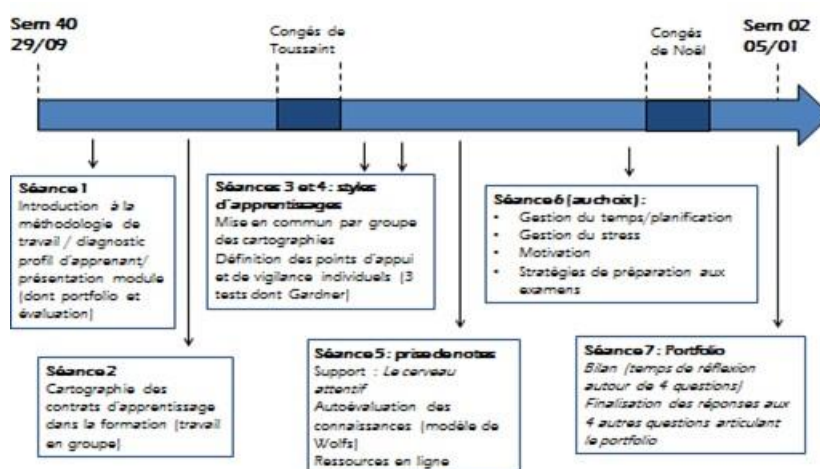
Sem 40
29/09

Congés de Toussaint

Congés de Noël

Sem 02
05/01

Séance 1
Introduction à la méthodologie de travail / diagnostic profil d'apprenant/ présentation module (dont portfolio et évaluation)

Séance 2
Cartographie des contrats d'apprentissage dans la formation (travail en groupe)

Séances 3 et 4 : styles d'apprentissages
Mise en commun par groupe des cartographies
Définition des points d'appui et de vigilance individuels (3 tests dont Gardner)

Séance 5 : prise de notes
Support : Le cerveau attentif
Autoévaluation des connaissances (modèle de Wolfs)
Ressources en ligne

Séance 6 (au choix) :
• Gestion du temps/planification
• Gestion du stress
• Motivation
• Stratégies de préparation aux examens

Séance 7 : Portfolio
Bilan (temps de réflexion autour de 4 questions)
Finalisation des réponses aux 4 autres questions articulant le portfolio